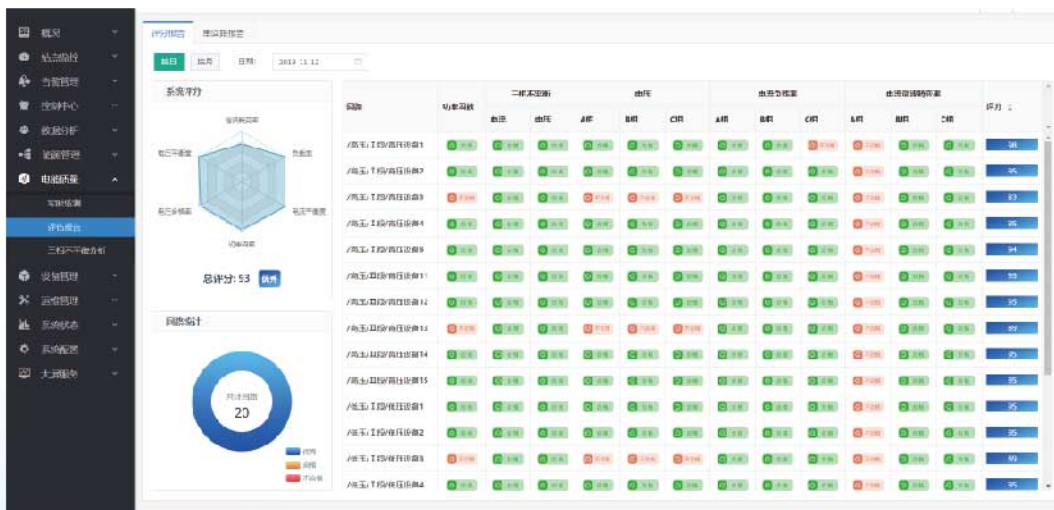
概况
监测监控
告警管理
控制中心
数据分析
能源管理
电能质量
实时监测
评估报告
三相不平衡分析
设备管理
运维管理
系统状态
系统配置
大屏展示

评估报告 | 用能异常报告

当日 | 当月 | 日期: 2019-11-12

系统评分
谐波畸变率
电压偏差
电压不平衡度
电压波动
电压闪变
功率因数

总评分: 53 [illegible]

回路统计
共计回路
20
优秀
良好
不合格

| 回路 | 功率因数 | 三相不平衡 | | | 电压 | | | 电流谐波率 | | | 电压谐波畸变率 | | | 评分 |
|---|---|---|---|---|---|---|---|---|---|---|---|---|---|---|
| | | 电流 | 电压 | A相 | B相 | C相 | A相 | B相 | C相 | A相 | B相 | C相 | | |
| /高压1回路/高压设备1 | | | | | | | | | | | | | | 96 |
| /高压1回路/高压设备2 | | | | | | | | | | | | | | 95 |
| /高压1回路/高压设备3 | | | | | | | | | | | | | | 83 |
| /高压1回路/高压设备4 | | | | | | | | | | | | | | 96 |
| /高压1回路/高压设备5 | | | | | | | | | | | | | | 94 |
| /高压1回路/高压设备11 | | | | | | | | | | | | | | 93 |
| /高压1回路/高压设备12 | | | | | | | | | | | | | | 95 |
| /高压1回路/高压设备13 | | | | | | | | | | | | | | 89 |
| /高压1回路/高压设备14 | | | | | | | | | | | | | | 95 |
| /高压1回路/高压设备15 | | | | | | | | | | | | | | 95 |
| /高压1回路/低压设备1 | | | | | | | | | | | | | | 95 |
| /高压1回路/低压设备2 | | | | | | | | | | | | | | 95 |
| /高压1回路/低压设备3 | | | | | | | | | | | | | | 89 |
| /高压1回路/低压设备4 | | | | | | | | | | | | | | 95 |